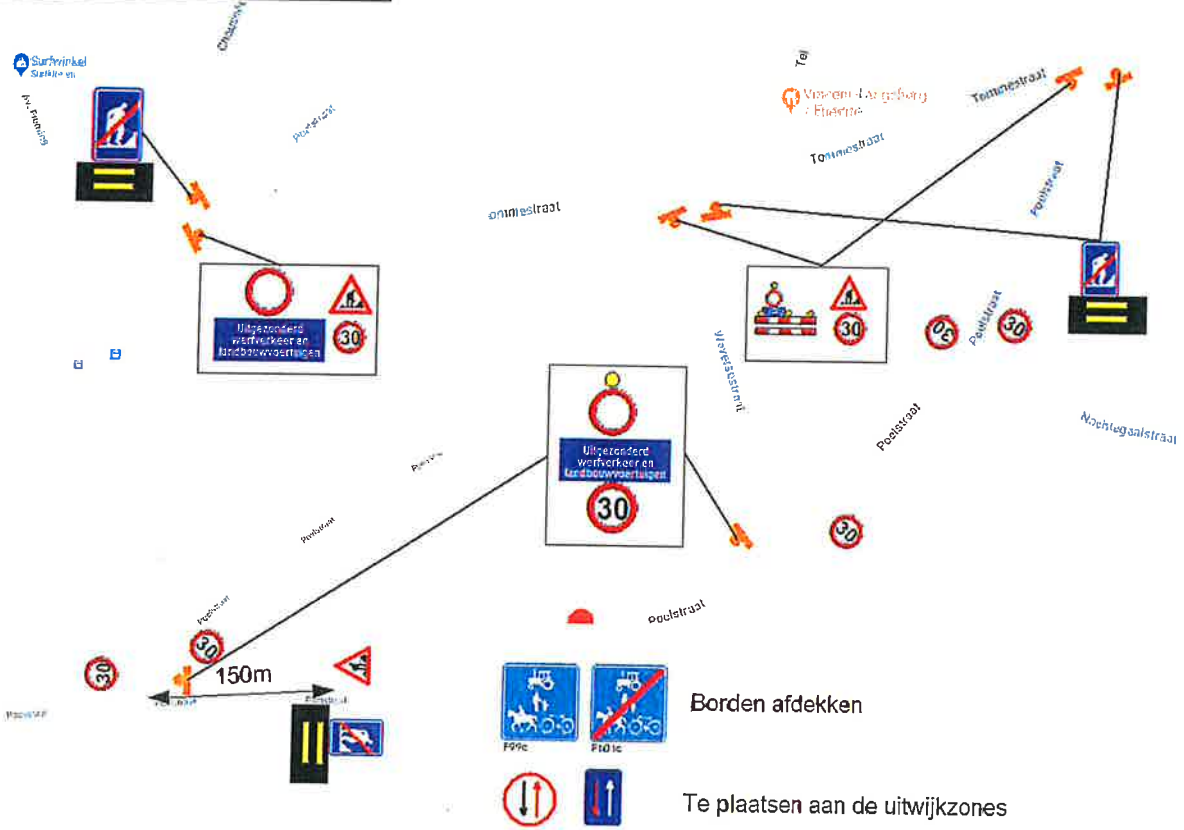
Surfwinkel
Av. Fiching
Chaussée
Poelstraat
Tommestraat
Tommestraat
Poelstraat
Tommestraat
Uitgezonderd werfverkeer en landbouwvoertuigen
30
30
30
30
Poelstraat
Wevershstraat
Poelstraat
Nachtegaalstraat
Uitgezonderd werfverkeer en landbouwvoertuigen
30
30
Poelstraat
Poelstraat
Poelstraat
Poelstraat
30
30
150m
Poelstraat
Poelstraat
Borden afdekken
F99c
F101c
Te plaatsen aan de uitwijkzones